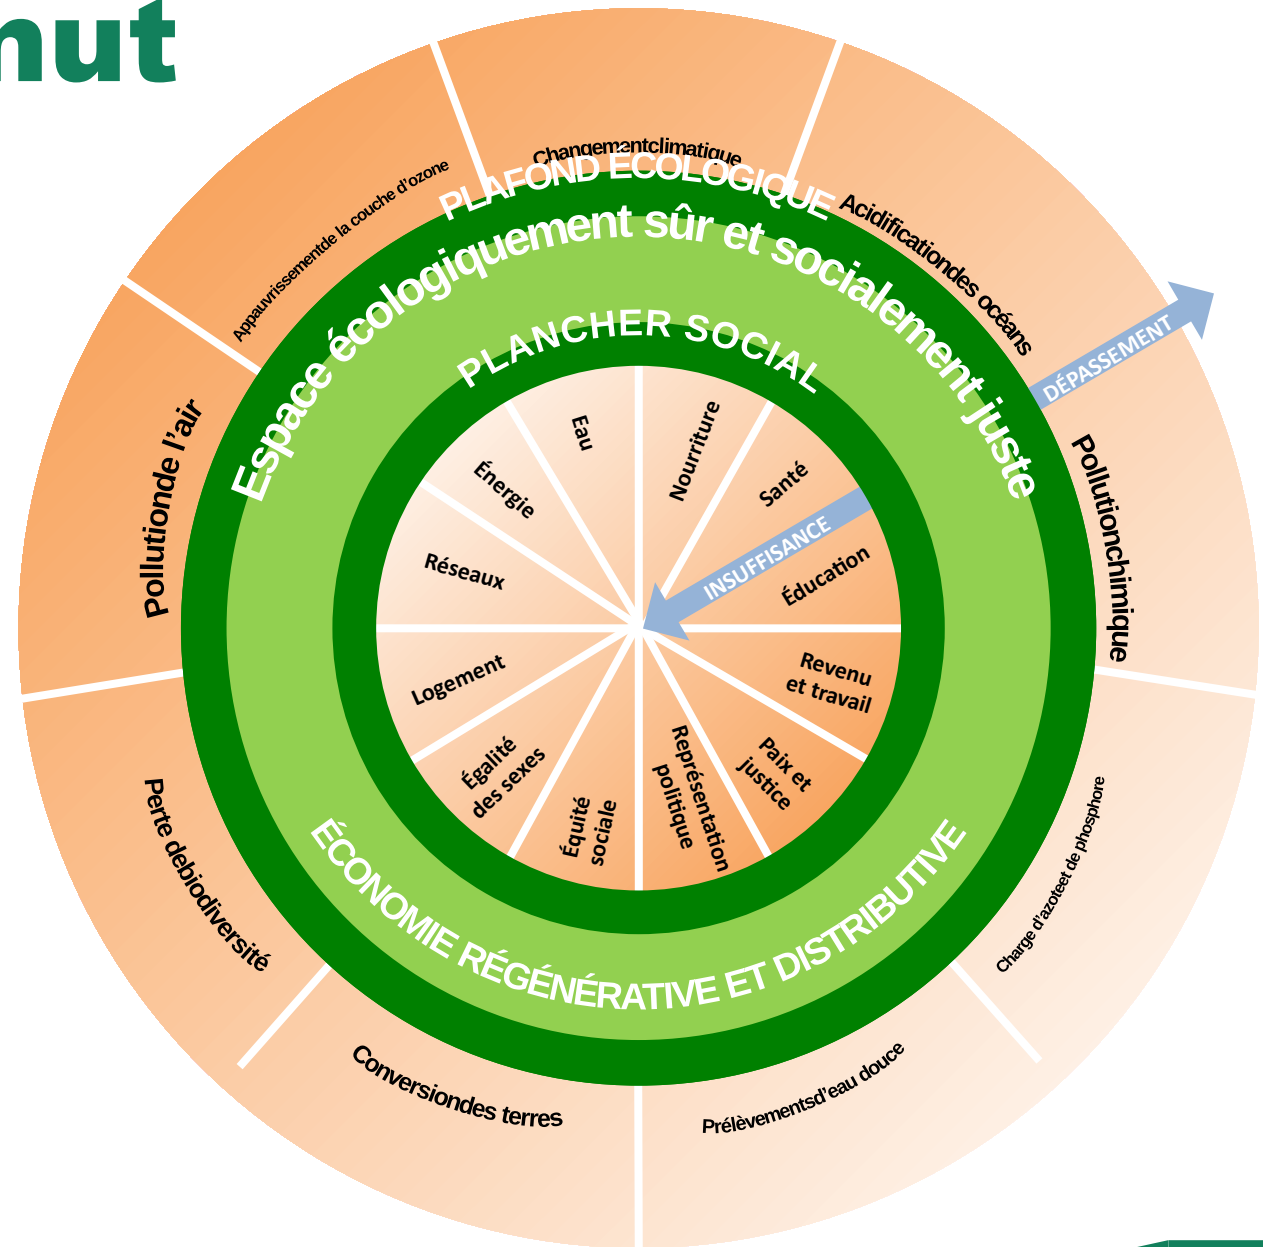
nut

Changementclimatique

Acidificationdes océans

DÉPASSEMENT

Pollutionchimique

Charge d'azoteet de phosphore

Prélèvementsd'eau douce

Conversiondes terres

Perte debiodiversité

Pollutionde l'air

Appauvrissementde la couche d'ozone

PLAFOND ÉCOLOGIQUE

Espace écologiquement sûr et socialement juste

PLANCHER SOCIAL

ÉCONOMIE RÉGÉNÉRATIVE ET DISTRIBUTIVE

Nourriture

Santé

INSUFFISANCE

Éducation

Revenu et travail

Paix et justice

Représentation politique

Équité sociale

Égalité des sexes

Logement

Réseaux

Énergie

Eau